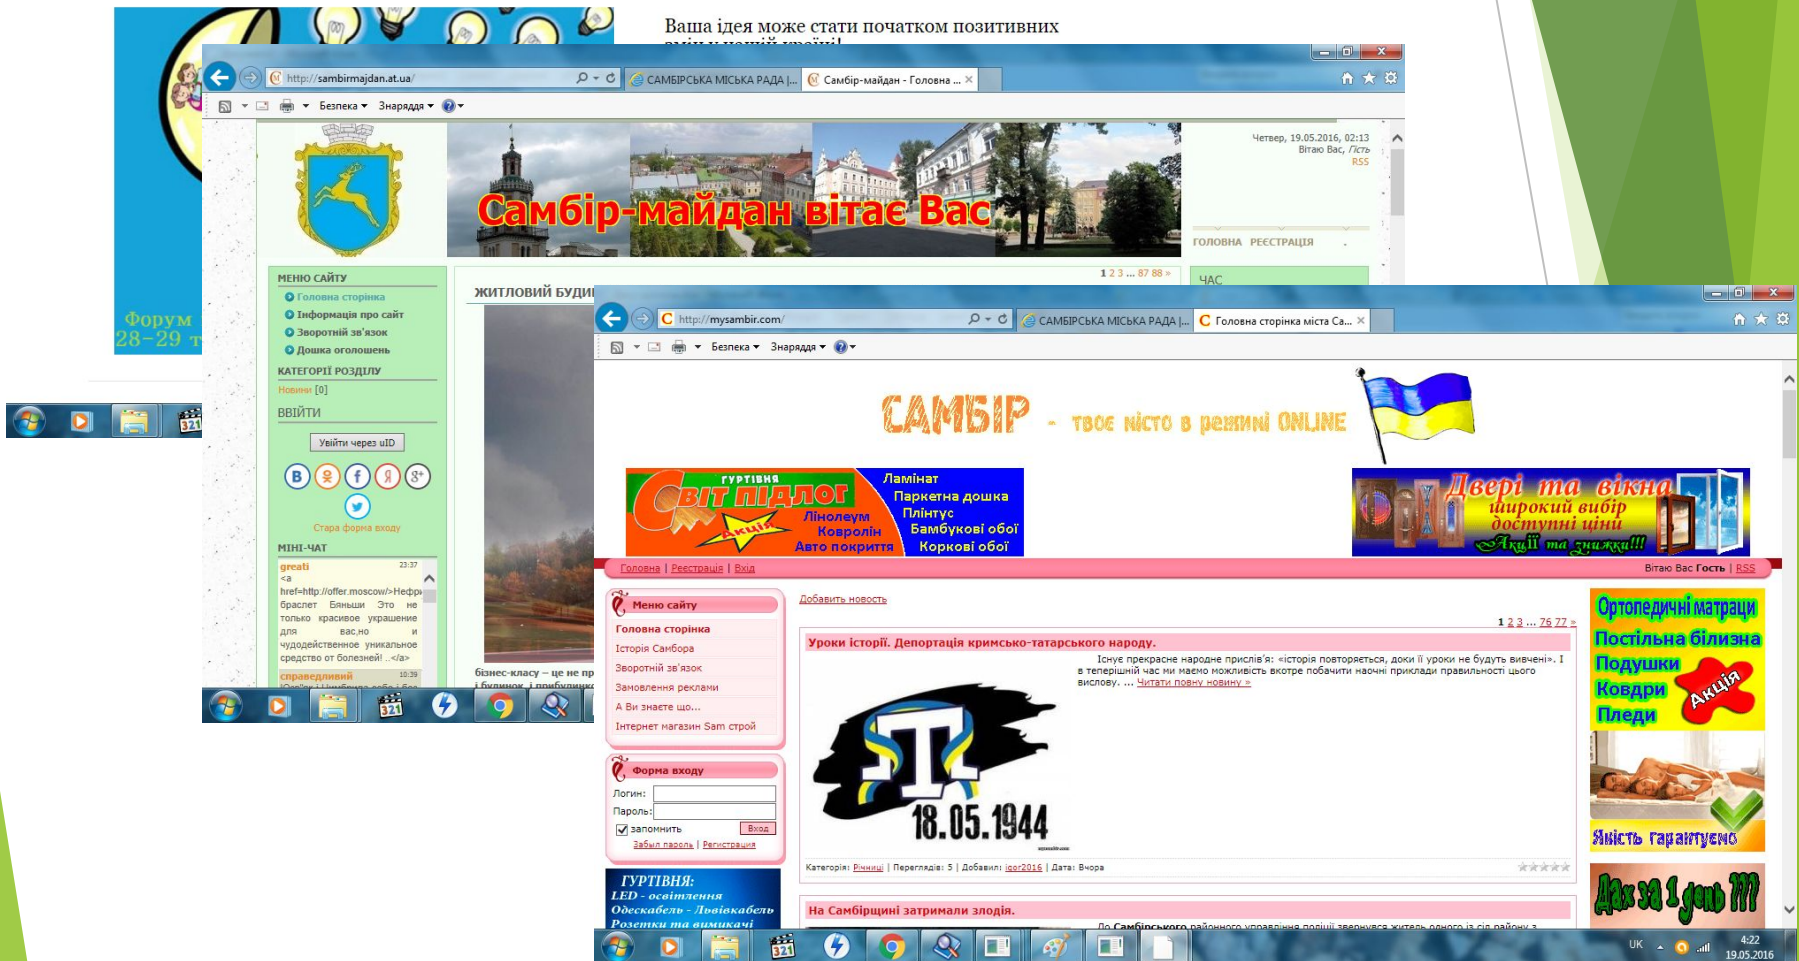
Ваша ідея може стати початком позитивних

Форум
28–29

http://sambirmajdan.at.ua/
САМБІРСЬКА МІСЬКА РАДА |...
Самбір-майдан - Головна ...
Безпека Знаряддя

Самбір-майдан вітає Вас

Четвер, 19.05.2016, 02:13
Вітаю Вас, Гість
RSS

ГОЛОВНА РЕЄСТРАЦІЯ

МЕНЮ САЙТУ
Головна сторінка
Інформація про сайт
Зворотній зв'язок
Дошка оголошень

КАТЕГОРІЇ РОЗДІЛУ
Новини [0]

ВВІЙТИ
Увійти через uID
Стара форма входу

МІНІ-ЧАТ
greati 23:37
<a href=http://offer.moscow/>Нефри браслет Бэньши Это не только красивое украшение для вас,но и чудодейственное уникальное средство от болезней! ..</a>
справедливий 10:39

ЖИТЛОВИЙ БУДИ

1 2 3 ... 87 88 »

ЧАС

бізнес-класу – це не пр
і будинок, і прибудинко

http://mysambir.com/
САМБІРСЬКА МІСЬКА РАДА |...
Головна сторінка міста Са...
Безпека Знаряддя

САМБІР - твоє місто в режимі ONLINE

ГУРТІВНЯ Світ підлог Акція Лінолеум Ковролін Авто покриття Ламінат Паркетна дошка Плінтус Бамбукові обої Коркові обої

Двері та вікна широкий вибір доступні ціни Акції та знижки!!!

Головна | Реєстрація | Вхід
Вітаю Вас Гость | RSS

Меню сайту
Головна сторінка
Історія Самбора
Зворотній зв'язок
Замовлення реклами
А Ви знаєте що...
Інтернет магазин Sam строй

Форма входу
Логин:
Пароль:
запомнить Вход
Забыл пароль | Регистрация

ГУРТІВНЯ:
LED - освітлення
Одескабель - Львівкабель
Розетки та вимикачі

Добавить новость

1 2 3 ... 76 77 »

Уроки історії. Депортація кримсько-татарського народу.

Існує прекрасне народне прислів'я: «історія повторяється, доки її уроки не будуть вивчені». І в теперішній час ми маємо можливість вкотре побачити наочні приклади правильності цього вислову. ... Читати повну новину »

18.05.1944

Категорія: Річниці | Переглядів: 5 | Добавил: igor2016 | Дата: Вчора

На Самбірщині затримали злодія.

До Самбірського районного управління поліції звернувся житель одного із сіл району з

Ортопедичні матраци
Постільна білизна
Подушки
Ковдри
Пледи
Акція
Якість гарантуємо

Дах за 1 день ???

UK 4:22 19.05.2016